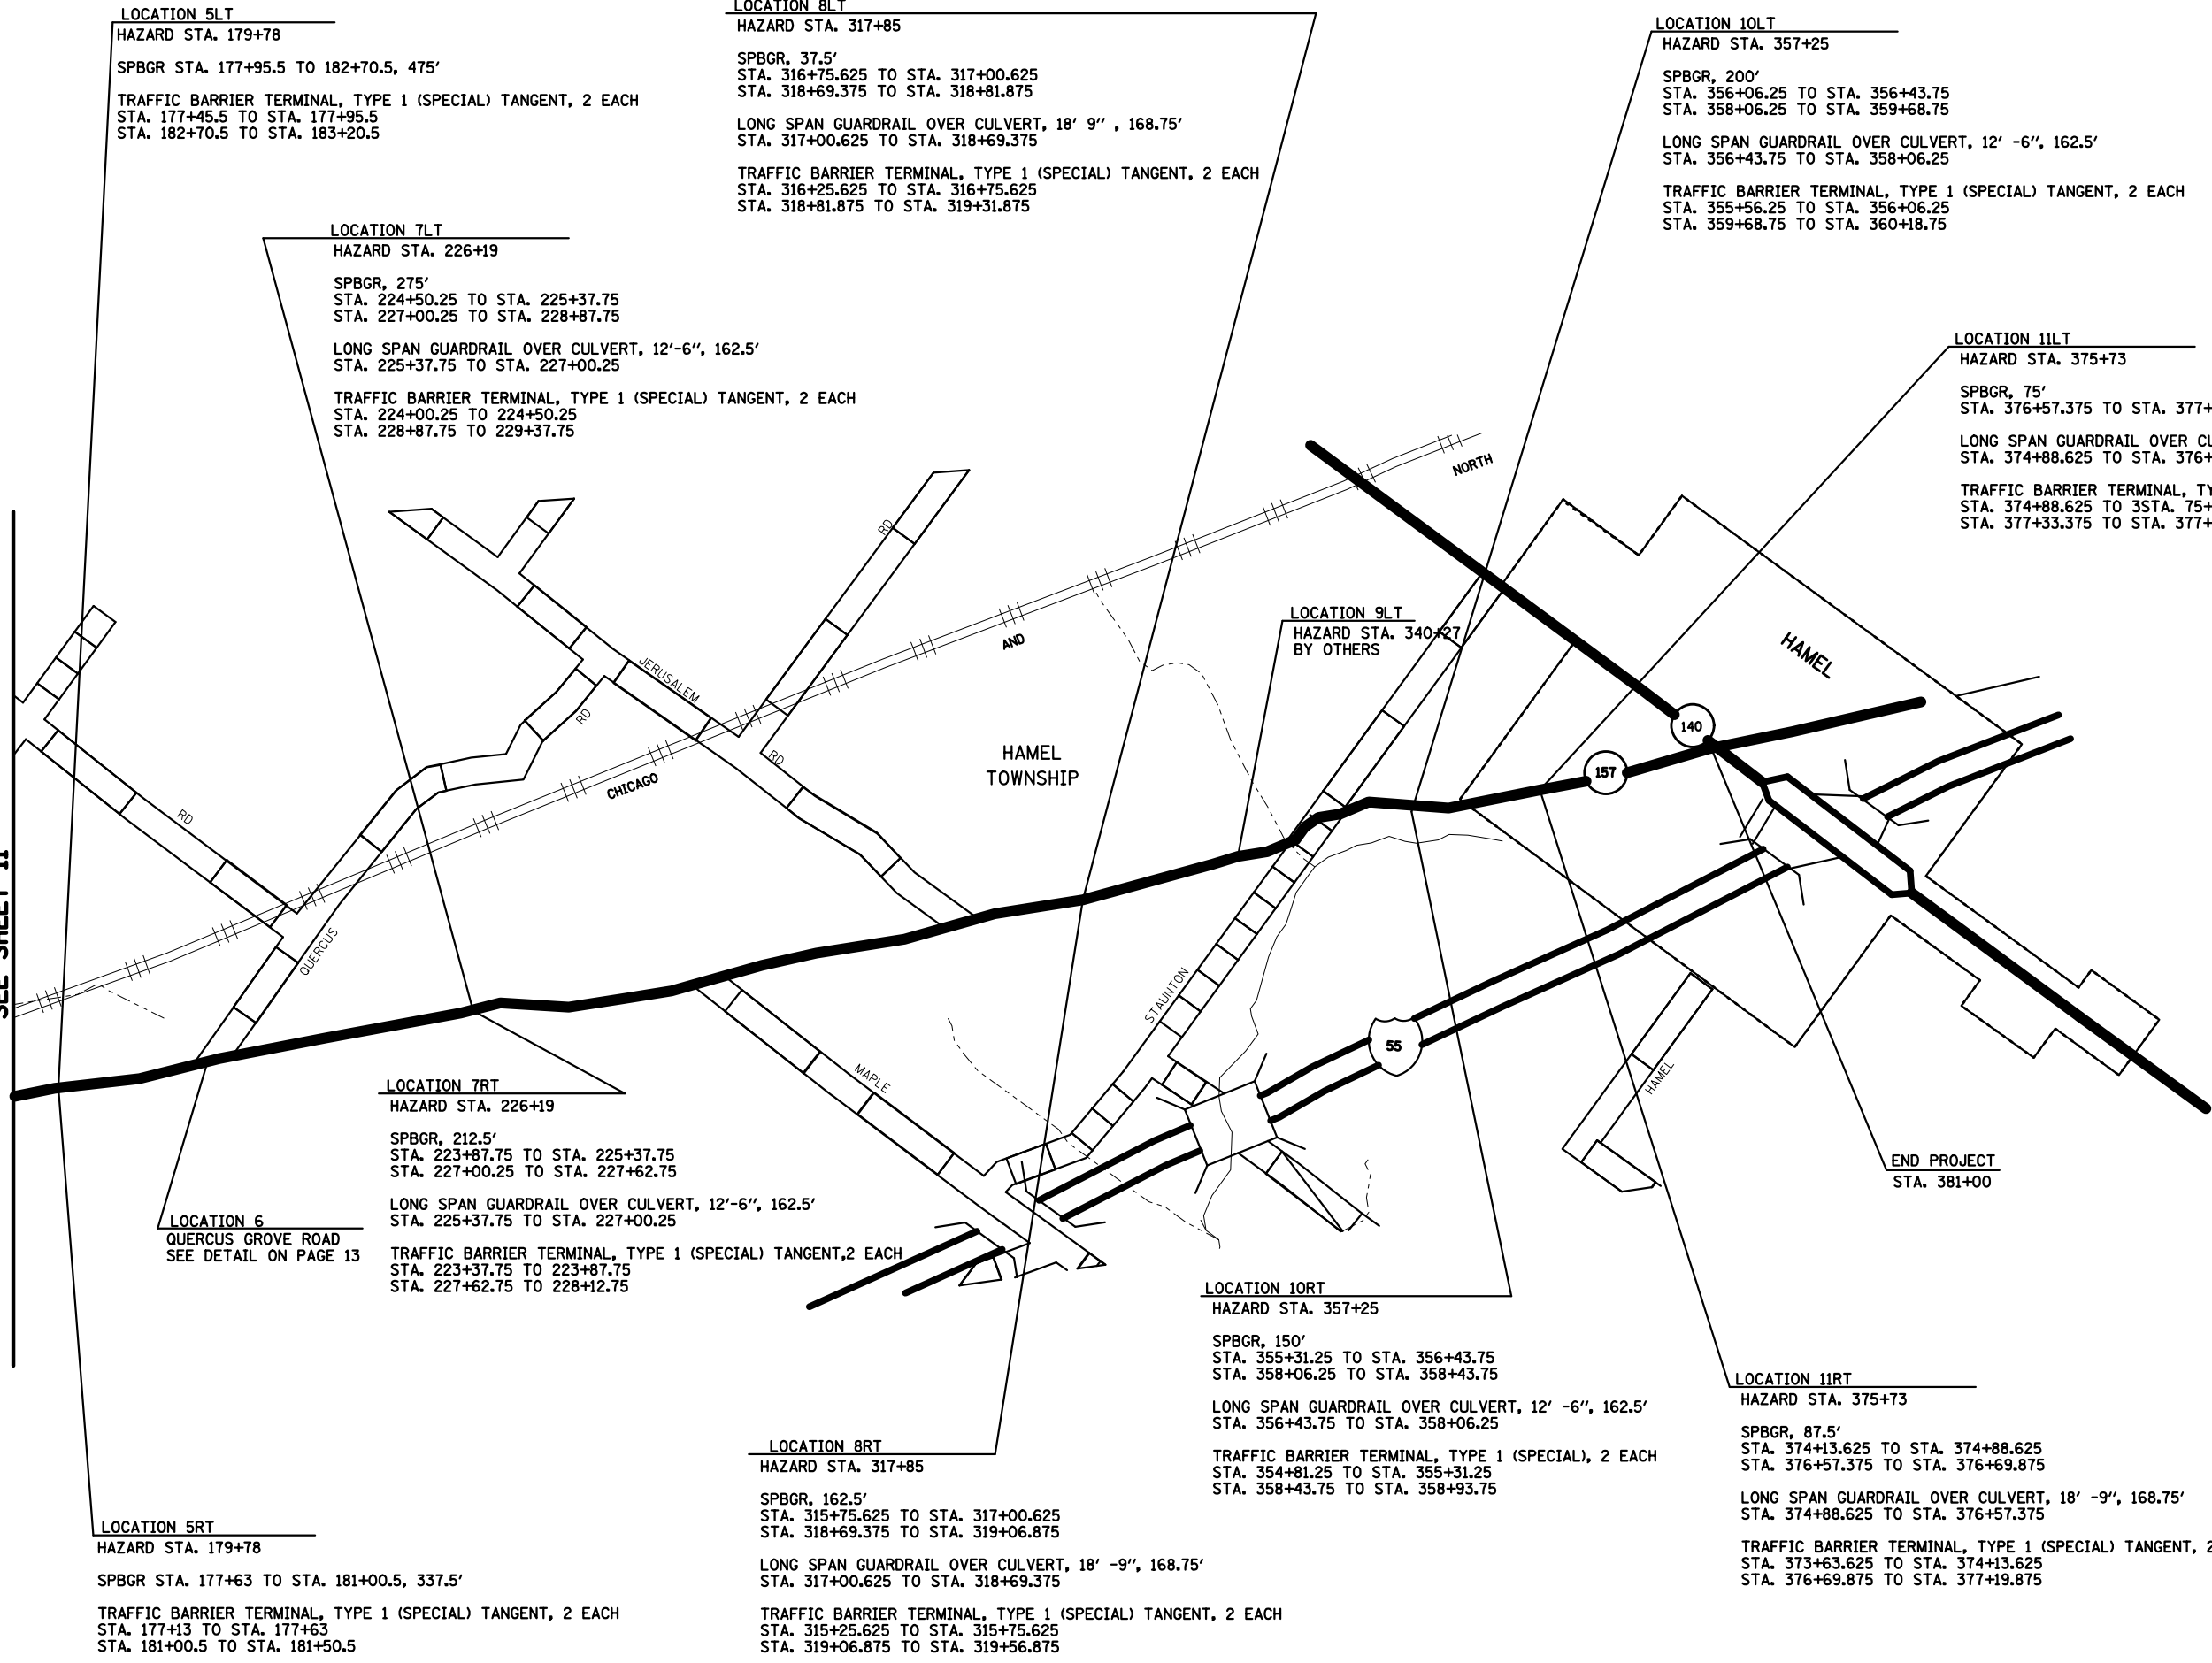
LOCATION 5LT
HAZARD STA. 179+78

SPBGR STA. 177+95.5 TO 182+70.5, 475'

TRAFFIC BARRIER TERMINAL, TYPE 1 (SPECIAL) TANGENT, 2 EACH
STA. 177+45.5 TO STA. 177+95.5
STA. 182+70.5 TO STA. 183+20.5

LOCATION 8LT
HAZARD STA. 317+85

SPBGR, 37.5'
STA. 316+75.625 TO STA. 317+00.625
STA. 318+69.375 TO STA. 318+81.875

LONG SPAN GUARDRAIL OVER CULVERT, 18' 9" , 168.75'
STA. 317+00.625 TO STA. 318+69.375

TRAFFIC BARRIER TERMINAL, TYPE 1 (SPECIAL) TANGENT, 2 EACH
STA. 316+25.625 TO STA. 316+75.625
STA. 318+81.875 TO STA. 319+31.875

LOCATION 10LT
HAZARD STA. 357+25

SPBGR, 200'
STA. 356+06.25 TO STA. 356+43.75
STA. 358+06.25 TO STA. 359+68.75

LONG SPAN GUARDRAIL OVER CULVERT, 12' -6", 162.5'
STA. 356+43.75 TO STA. 358+06.25

TRAFFIC BARRIER TERMINAL, TYPE 1 (SPECIAL) TANGENT, 2 EACH
STA. 355+56.25 TO STA. 356+06.25
STA. 359+68.75 TO STA. 360+18.75

LOCATION 7LT
HAZARD STA. 226+19

SPBGR, 275'
STA. 224+50.25 TO STA. 225+37.75
STA. 227+00.25 TO STA. 228+87.75

LONG SPAN GUARDRAIL OVER CULVERT, 12'-6", 162.5'
STA. 225+37.75 TO STA. 227+00.25

TRAFFIC BARRIER TERMINAL, TYPE 1 (SPECIAL) TANGENT, 2 EACH
STA. 224+00.25 TO 224+50.25
STA. 228+87.75 TO 229+37.75

LOCATION 11LT
HAZARD STA. 375+73

SPBGR, 75'
STA. 376+57.375 TO STA. 377+

LONG SPAN GUARDRAIL OVER CU
STA. 374+88.625 TO STA. 376+

TRAFFIC BARRIER TERMINAL, TY
STA. 374+88.625 TO 3STA. 75+
STA. 377+33.375 TO STA. 377+

NORTH
AND
CHICAGO
RD
JERUSALEM
RD
RD
RD
QUERCUS
HAMEL
TOWNSHIP
HAMEL
STAUNTON
MAPLE
HAMEL
140
157
55

LOCATION 9LT
HAZARD STA. 340+27
BY OTHERS

SEE SHEET 11

LOCATION 7RT
HAZARD STA. 226+19

SPBGR, 212.5'
STA. 223+87.75 TO STA. 225+37.75
STA. 227+00.25 TO STA. 227+62.75

LONG SPAN GUARDRAIL OVER CULVERT, 12'-6", 162.5'
STA. 225+37.75 TO STA. 227+00.25

TRAFFIC BARRIER TERMINAL, TYPE 1 (SPECIAL) TANGENT,2 EACH
STA. 223+37.75 TO 223+87.75
STA. 227+62.75 TO 228+12.75

LOCATION 6
QUERCUS GROVE ROAD
SEE DETAIL ON PAGE 13

END PROJECT
STA. 381+00

LOCATION 10RT
HAZARD STA. 357+25

SPBGR, 150'
STA. 355+31.25 TO STA. 356+43.75
STA. 358+06.25 TO STA. 358+43.75

LONG SPAN GUARDRAIL OVER CULVERT, 12' -6", 162.5'
STA. 356+43.75 TO STA. 358+06.25

TRAFFIC BARRIER TERMINAL, TYPE 1 (SPECIAL), 2 EACH
STA. 354+81.25 TO STA. 355+31.25
STA. 358+43.75 TO STA. 358+93.75

LOCATION 11RT
HAZARD STA. 375+73

SPBGR, 87.5'
STA. 374+13.625 TO STA. 374+88.625
STA. 376+57.375 TO STA. 376+69.875

LONG SPAN GUARDRAIL OVER CULVERT, 18' -9", 168.75'
STA. 374+88.625 TO STA. 376+57.375

TRAFFIC BARRIER TERMINAL, TYPE 1 (SPECIAL) TANGENT, 2
STA. 373+63.625 TO STA. 374+13.625
STA. 376+69.875 TO STA. 377+19.875

LOCATION 8RT
HAZARD STA. 317+85

SPBGR, 162.5'
STA. 315+75.625 TO STA. 317+00.625
STA. 318+69.375 TO STA. 319+06.875

LONG SPAN GUARDRAIL OVER CULVERT, 18' -9", 168.75'
STA. 317+00.625 TO STA. 318+69.375

TRAFFIC BARRIER TERMINAL, TYPE 1 (SPECIAL) TANGENT, 2 EACH
STA. 315+25.625 TO STA. 315+75.625
STA. 319+06.875 TO STA. 319+56.875

LOCATION 5RT
HAZARD STA. 179+78

SPBGR STA. 177+63 TO STA. 181+00.5, 337.5'

TRAFFIC BARRIER TERMINAL, TYPE 1 (SPECIAL) TANGENT, 2 EACH
STA. 177+13 TO STA. 177+63
STA. 181+00.5 TO STA. 181+50.5